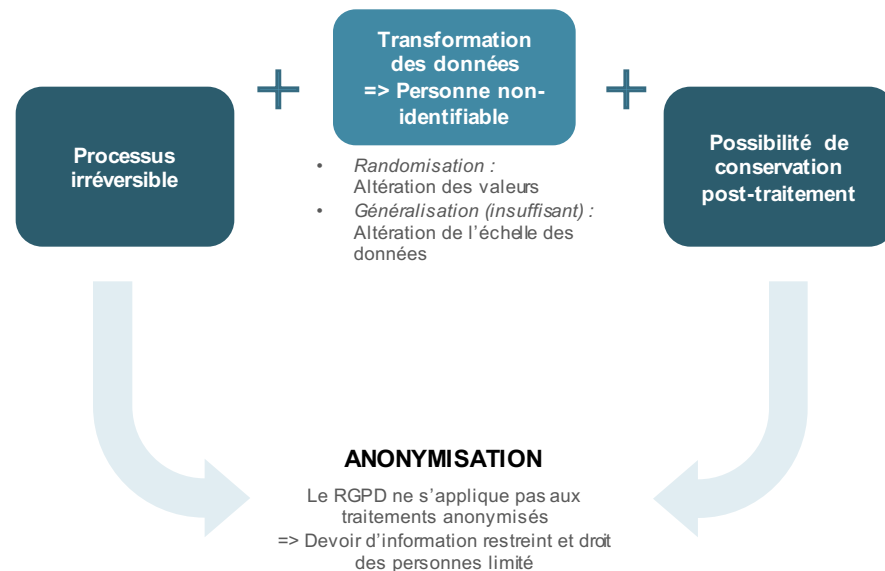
Processus irréversible

+

Transformation des données
=> Personne non-identifiable

- *Randomisation :* Altération des valeurs
- *Généralisation (insuffisant) :* Altération de l'échelle des données

+

Possibilité de conservation post-traitement

**ANONYMISATION**

Le RGPD ne s'applique pas aux traitements anonymisés
=> Devoir d'information restreint et droit des personnes limité